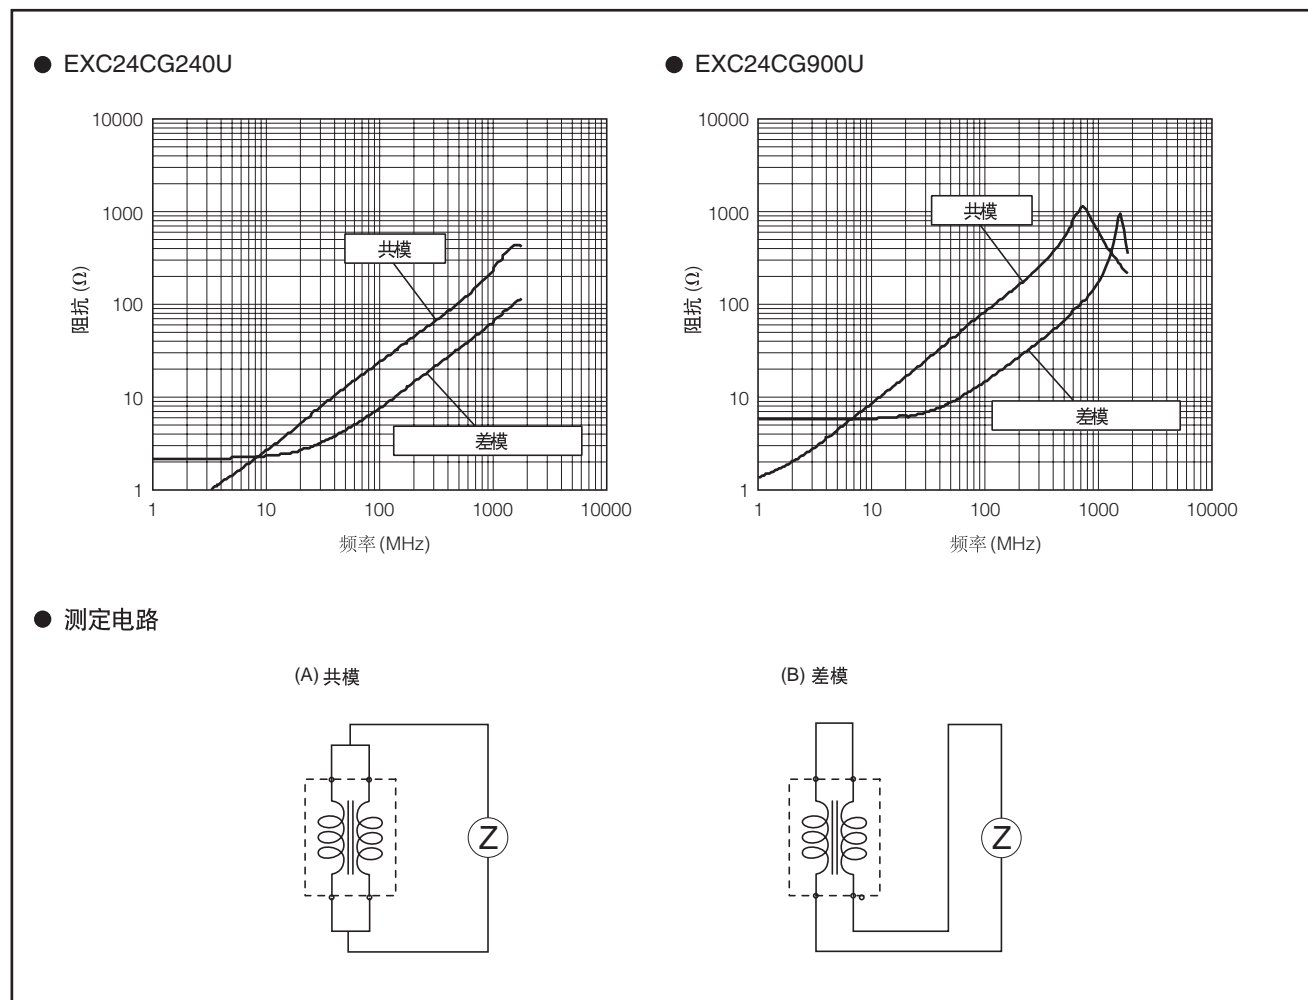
● EXC24CG240U

10000
1000
100
10
1
阻抗 (Ω)
共模
差模
1
10
100
1000
10000
频率 (MHz)

● EXC24CG900U

10000
1000
100
10
1
阻抗 (Ω)
共模
差模
1
10
100
1000
10000
频率 (MHz)

● 测定电路

(A) 共模

Z

(B) 差模

Z